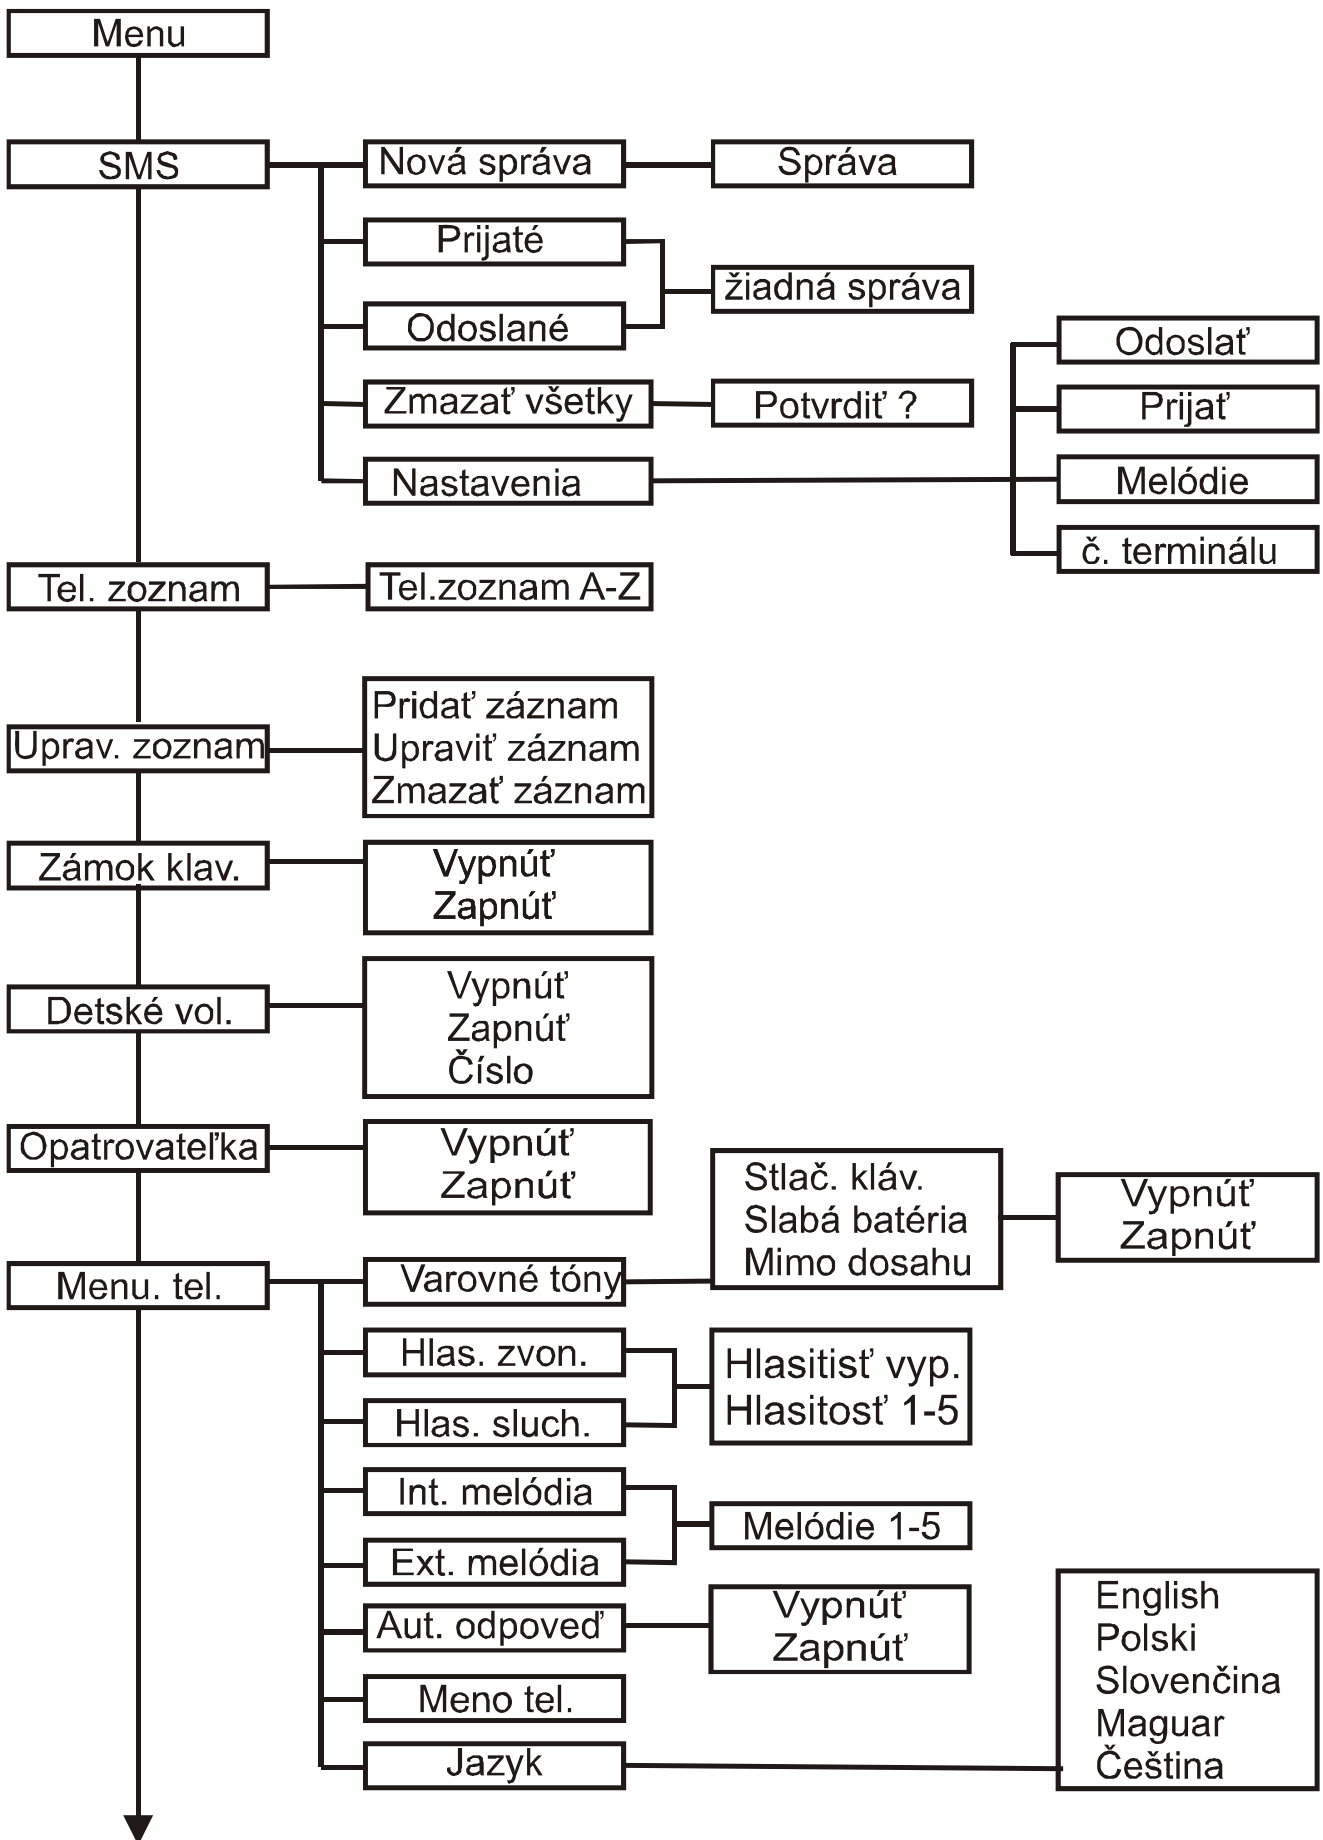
Menu

SMS

Nová správa

Správa

Prijaté

žiadná správa

Odoslané

Odoslať

Zmazať všetky

Potvrdiť ?

Prijať

Nastavenia

Melódie

č. terminálu

Tel. zoznam

Tel.zoznam A-Z

Uprav. zoznam

Pridať záznam
Upraviť záznam
Zmazať záznam

Zámok klav.

Vypnúť
Zapnúť

Detské vol.

Vypnúť
Zapnúť
Číslo

Opatrovateľka

Vypnúť
Zapnúť

Stlač. kláv.
Slabá batéria
Mimo dosahu

Vypnúť
Zapnúť

Menu. tel.

Varovné tóny

Hlas. zvon.

Hlasitisť vyp.
Hlasitosť 1-5

Hlas. sluch.

Int. melódia

Melódie 1-5

Ext. melódia

Aut. odpoveď

Vypnúť
Zapnúť

English
Polski
Slovenčina
Maguar
Čeština

Meno tel.

Jazyk